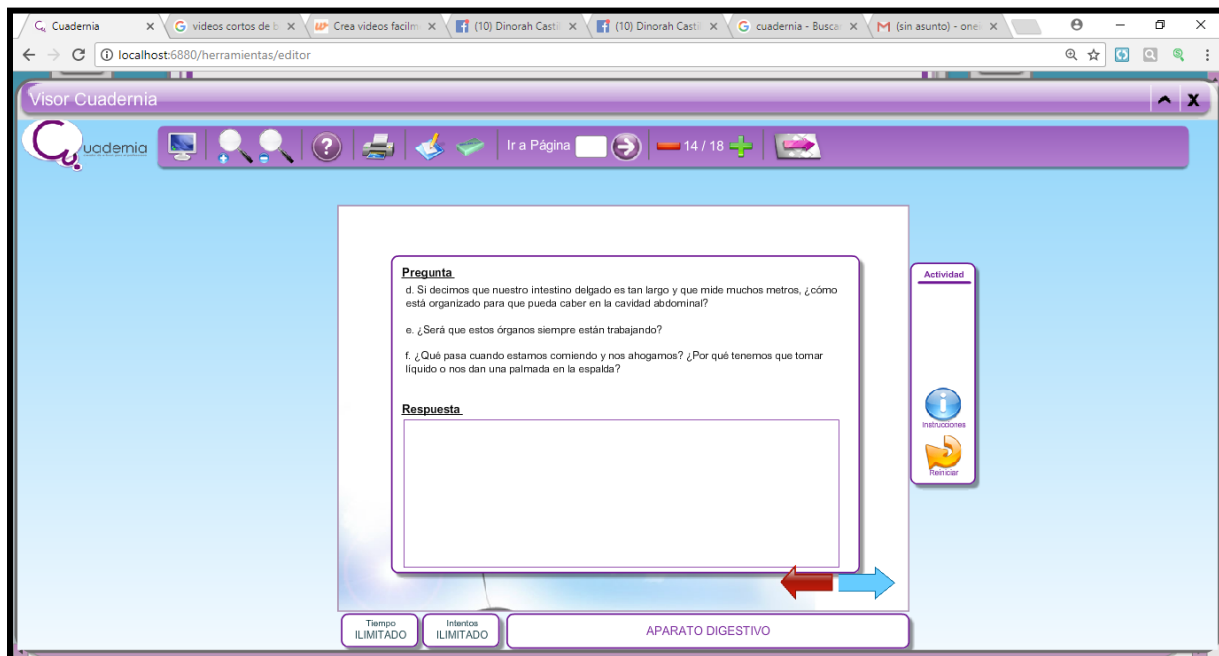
Cuadernia ×
videos cortos de b ×
Crea videos facilm ×
(10) Dinorah Castil ×
(10) Dinorah Castil ×
cuadernia - Busca ×
(sin asunto) - one ×

localhost:6880/herramientas/editor

Visor Cuadernia

uadernia

Ir a Página

14 / 18

Pregunta

d. Si decimos que nuestro intestino delgado es tan largo y que mide muchos metros, ¿cómo está organizado para que pueda caber en la cavidad abdominal?

e. ¿Será que estos órganos siempre están trabajando?

f. ¿Qué pasa cuando estamos comiendo y nos ahogamos? ¿Por qué tenemos que tomar líquido o nos dan una palmada en la espalda?

Respuesta

Actividad

Instrucciones

Reiniciar

Tiempo
ILIMITADO

Intentos
ILIMITADO

APARATO DIGESTIVO